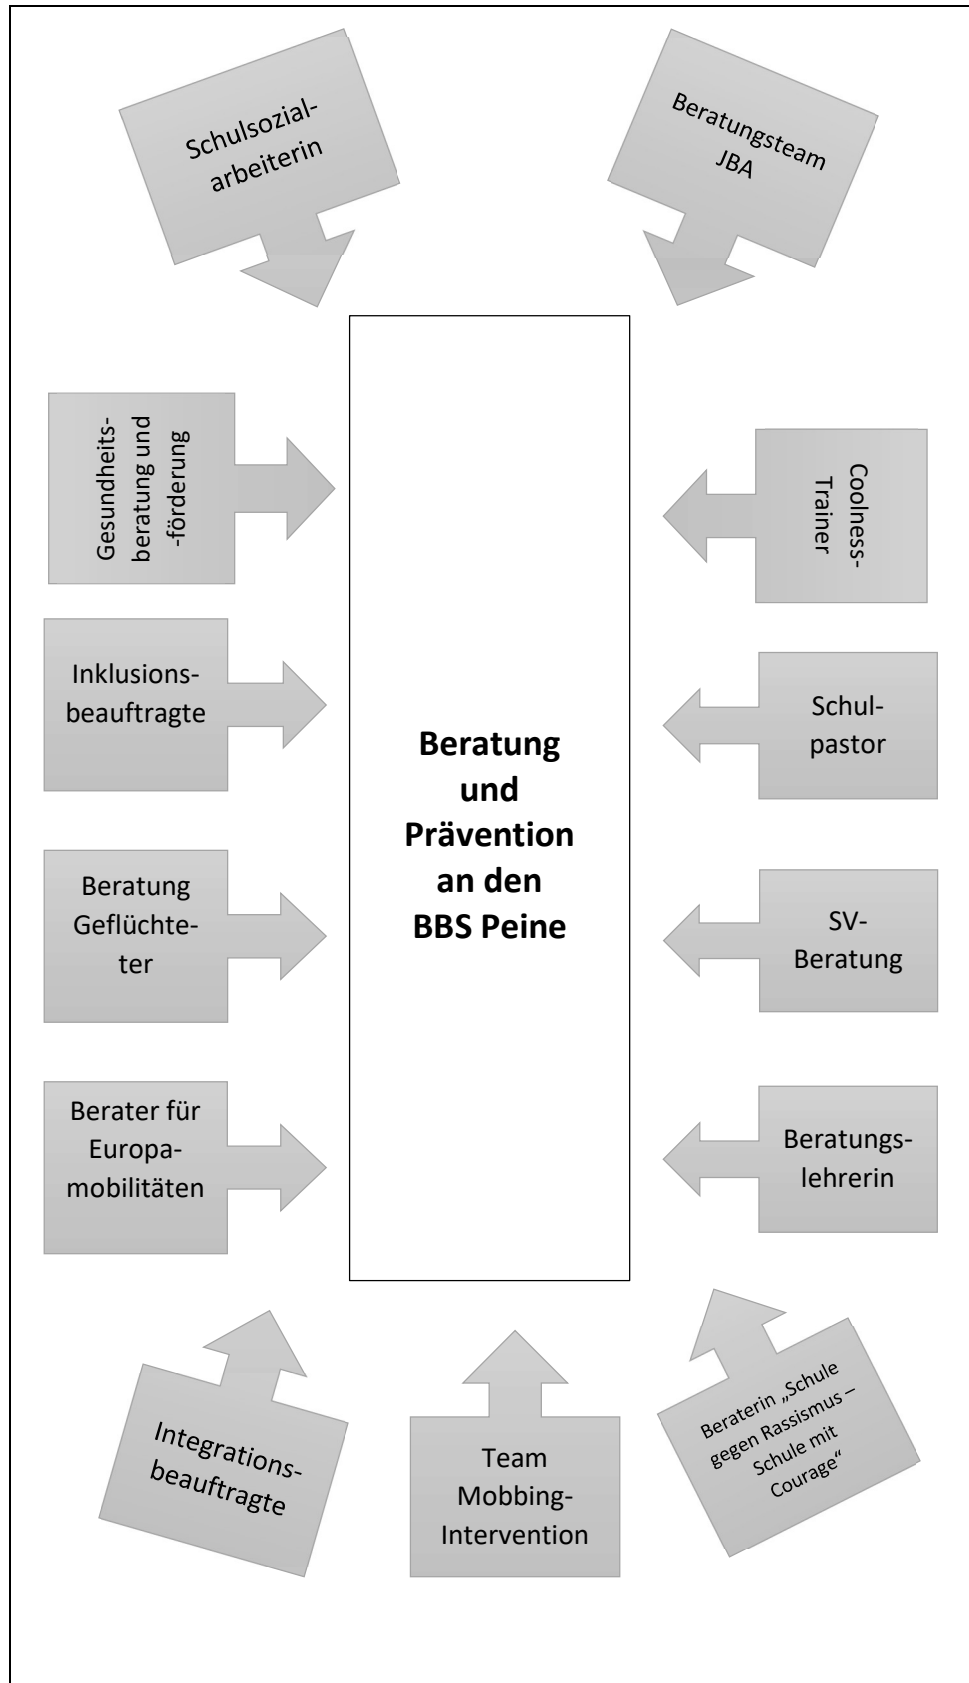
Schulsozialarbeiterin

Beratungsteam JBA

Gesundheitsberatung und -förderung

Coolness-Trainer

Inklusionsbeauftragte

Schulpastor

Beratung und Prävention an den BBS Peine

Beratung Geflüchteter

SV-Beratung

Berater für Europamobilitäten

Beratungslehrerin

Integrationsbeauftragte

Team Mobbing-Intervention

Beraterin „Schule gegen Rassismus – Schule mit Courage“